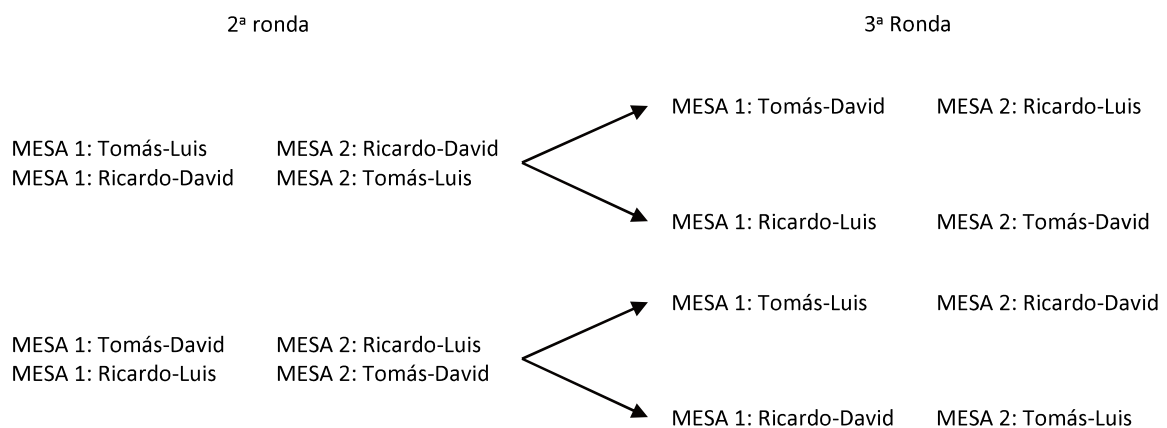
2ª ronda

3ª Ronda

MESA 1: Tomás-Luis MESA 2: Ricardo-David
MESA 1: Ricardo-David MESA 2: Tomás-Luis

MESA 1: Tomás-David MESA 2: Ricardo-Luis

MESA 1: Ricardo-Luis MESA 2: Tomás-David

MESA 1: Tomás-David MESA 2: Ricardo-Luis
MESA 1: Ricardo-Luis MESA 2: Tomás-David

MESA 1: Tomás-Luis MESA 2: Ricardo-David

MESA 1: Ricardo-David MESA 2: Tomás-Luis